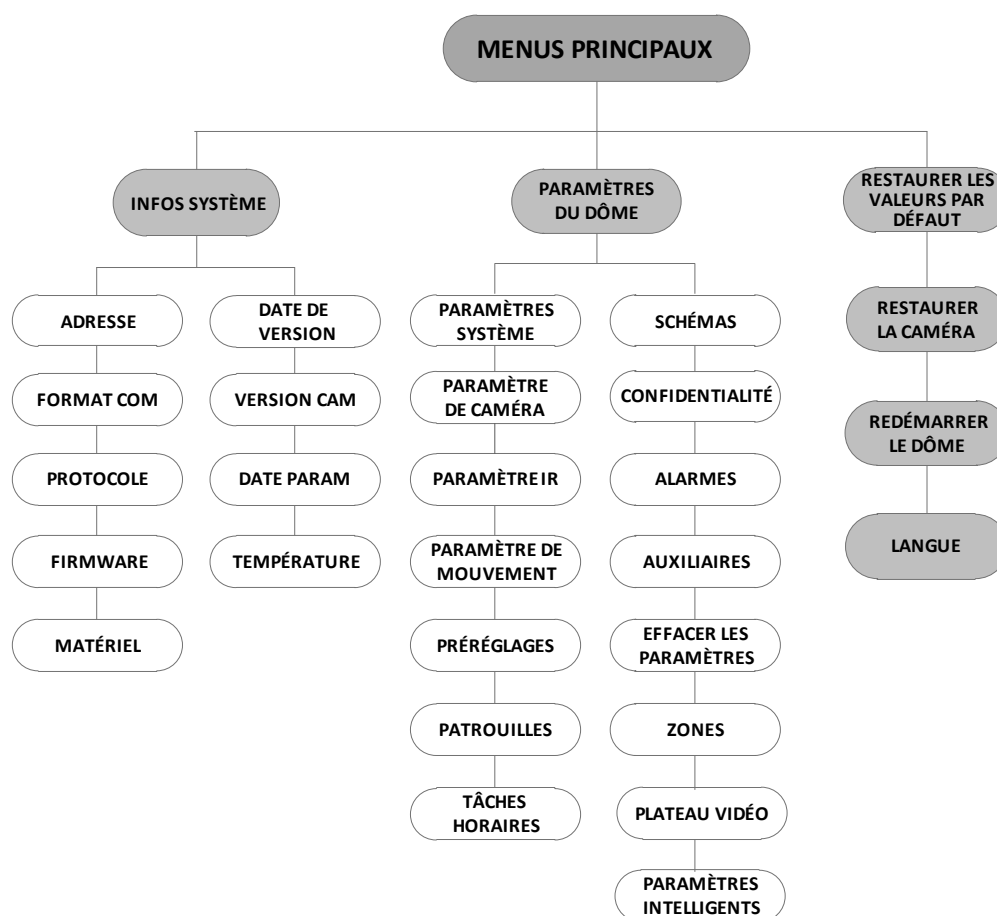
MENUS PRINCIPAUX

INFOS SYSTÈME

ADRESSE

FORMAT COM

PROTOCOLE

FIRMWARE

MATÉRIEL

DATE DE VERSION

VERSION CAM

DATE PARAM

TEMPÉRATURE

PARAMÈTRES DU DÔME

PARAMÈTRES SYSTÈME

PARAMÈTRE DE CAMÉRA

PARAMÈTRE IR

PARAMÈTRE DE MOUVEMENT

PRÉRÉGLAGES

PATROUILLES

TÂCHES HORAIRES

SCHÉMAS

CONFIDENTIALITÉ

ALARMES

AUXILIAIRES

EFFACER LES PARAMÈTRES

ZONES

PLATEAU VIDÉO

PARAMÈTRES INTELLIGENTS

RESTAURER LES VALEURS PAR DÉFAUT

RESTAURER LA CAMÉRA

REDÉMARRER LE DÔME

LANGUE